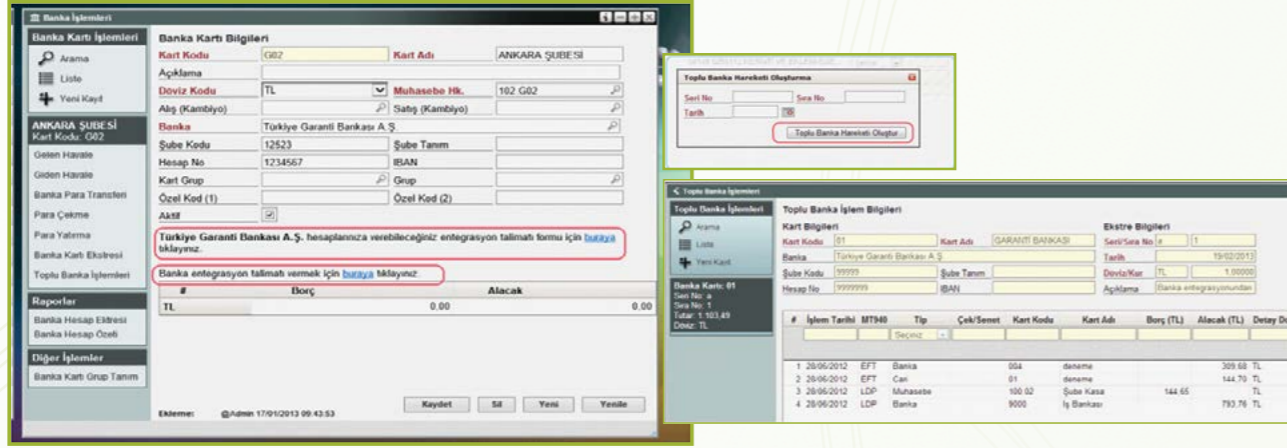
Banka İşlemleri

Banka Kartı İşlemleri
Arama
Liste
Yeni Kayıt

ANKARA ŞUBESİ
Kart Kodu: G02
Gelen Havale
Giden Havale
Banka Para Transferi
Para Çekme
Para Yatırma
Banka Kartı Ekstresi
Toplu Banka İşlemleri

Raporlar
Banka Hesap Ekstresi
Banka Hesap Özeti

Diğer İşlemler
Banka Kartı Grup Tanımı

Banka Kartı Bilgileri
Kart Kodu G02 Kart Adı ANKARA ŞUBESİ
Açıklama
Döviz Kodu TL Muhasebe Hk. 102 G02
Alış (Kambiyo) Satış (Kambiyo)
Banka Türkiye Garanti Bankası A.Ş.
Şube Kodu 12523 Şube Tanım
Hesap No 1234567 IBAN
Kart Grup Grup
Özel Kod (1) Özel Kod (2)
Aktif

Türkiye Garanti Bankası A.Ş. hesaplarınıza verebileceğiniz entegrasyon talimatı formu için buraya tıklayınız.

Banka entegrasyon talimatı vermek için buraya tıklayınız.

| # | Borç | Alacak |
|---|---|---|
| TL | 0.00 | 0.00 |

Ekleme: @Admin 17/01/2013 09:43:53
Kaydet Sil Yeni Yenile

Toplu Banka Hareketi Oluşturma
Seri No Sıra No
Tarih
Toplu Banka Hareketi Oluştur

Toplu Banka İşlemleri
Toplu Banka İşlemleri
Arama
Liste
Yeni Kayıt
Banka Kartı: 01
Seri No: a
Sıra No: 1
Tutar: 1.103,49
Döviz: TL

Toplu Banka İşlem Bilgileri
Kart Bilgileri
Kart Kodu 01 Kart Adı GARANTI BANKASI
Banka Türkiye Garanti Bankası A.Ş.
Şube Kodu 99999 Şube Tanım
Hesap No 9999999 IBAN
Ekstre Bilgileri
Seri/Sıra No a 1
Tarih 19/02/2013
Döviz/Kur TL 1,00000
Açıklama Banka entegrasyonundan

| # | İşlem Tarihi | MT940 | Tip | Çek/Senet | Kart Kodu | Kart Adı | Borç (TL) | Alacak (TL) | Detay D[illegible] |
|---|---|---|---|---|---|---|---|---|---|
| | | | Seçiniz | | | | | | |
| 1 | 28/06/2012 | EFT | Banka | | 004 | deneme | | 309.68 TL | |
| 2 | 28/06/2012 | EFT | Cari | | 01 | deneme | | 144.70 TL | |
| 3 | 28/06/2012 | LDP | Muhasebe | | 100.02 | Şube Kasa | 144.65 | TL | |
| 4 | 28/06/2012 | LDP | Banka | | 9000 | İş Bankası | | 793.76 TL | |